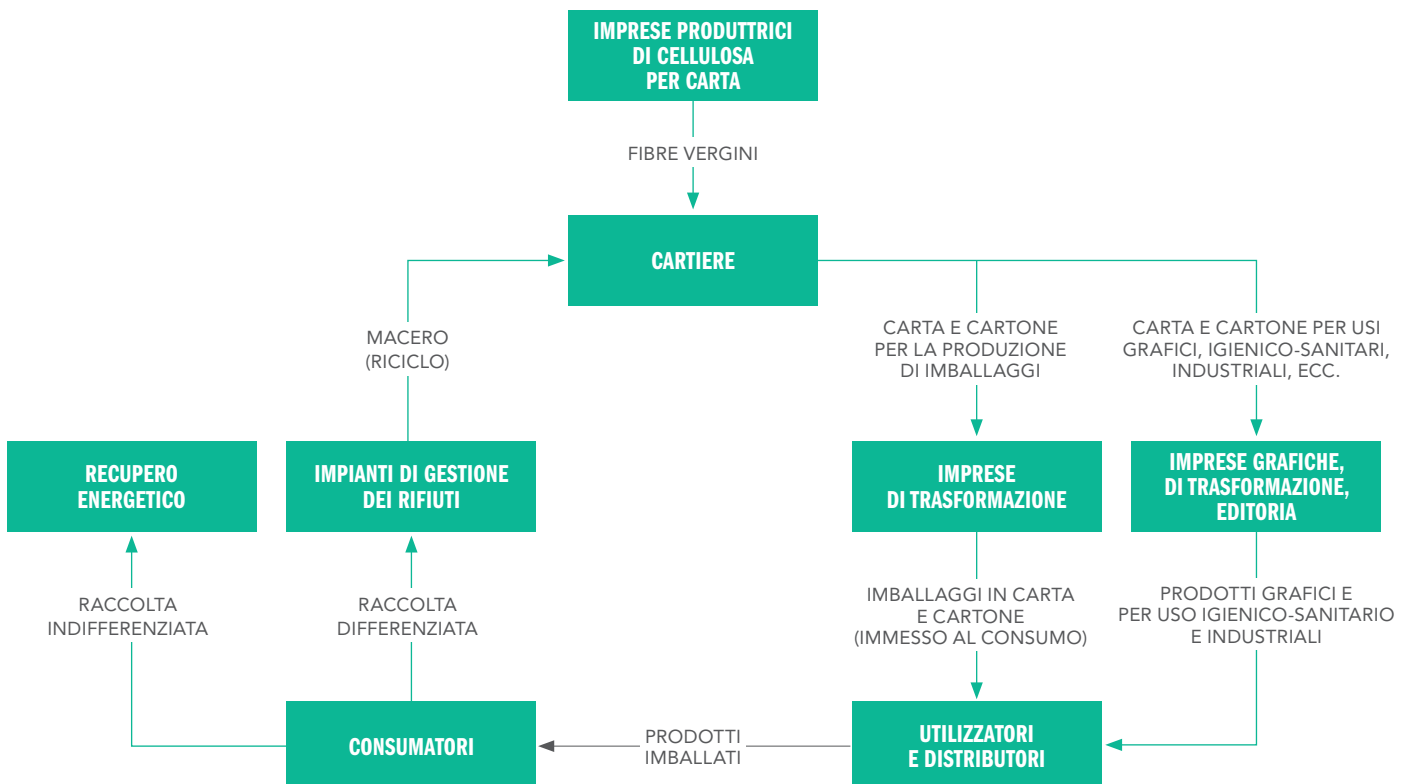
IMPRESE PRODUTTRICI DI CELLULOSA PER CARTA

FIBRE VERGINI

CARTIERE

MACERO (RICICLO)

CARTA E CARTONE PER LA PRODUZIONE DI IMBALLAGGI

CARTA E CARTONE PER USI GRAFICI, IGIENICO-SANITARI, INDUSTRIALI, ECC.

RECUPERO ENERGETICO

IMPIANTI DI GESTIONE DEI RIFIUTI

IMPRESE DI TRASFORMAZIONE

IMPRESE GRAFICHE, DI TRASFORMAZIONE, EDITORIA

RACCOLTA INDIFFERENZIATA

RACCOLTA DIFFERENZIATA

IMBALLAGGI IN CARTA E CARTONE (IMMESSO AL CONSUMO)

PRODOTTI GRAFICI E PER USO IGIENICO-SANITARIO E INDUSTRIALI

CONSUMATORI

PRODOTTI IMBALLATI

UTILIZZATORI E DISTRIBUTORI